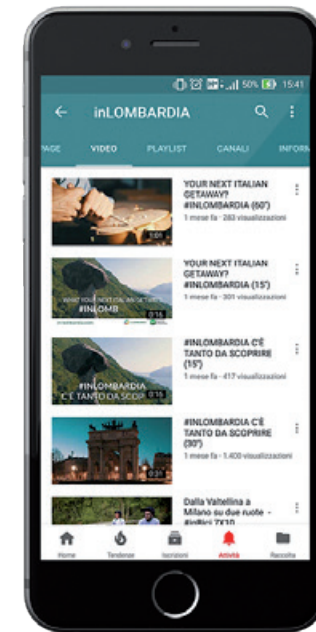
50% 15:41

inLOMBARDIA

PAGE VIDEO PLAYLIST CANALI INFORM

1:01
YOUR NEXT ITALIAN GETAWAY? #INLOMBARDIA (60')
1 mese fa · 283 visualizzazioni

WHAT YOUR NEXT ITALIAN GETAWAY? #INLOMB
0:16
YOUR NEXT ITALIAN GETAWAY? #INLOMBARDIA (15')
1 mese fa · 301 visualizzazioni

#INLOMBARDIA C'È TANTO DA SCOP
0:16
#INLOMBARDIA C'È TANTO DA SCOPRIRE (15')
1 mese fa · 417 visualizzazioni

0:31
#INLOMBARDIA C'È TANTO DA SCOPRIRE (30')
1 mese fa · 1.400 visualizzazioni

Dalla Valtellina a Milano su due ruote - #inBici 7X10

Home Tendenze Iscrizioni Attività Raccolta